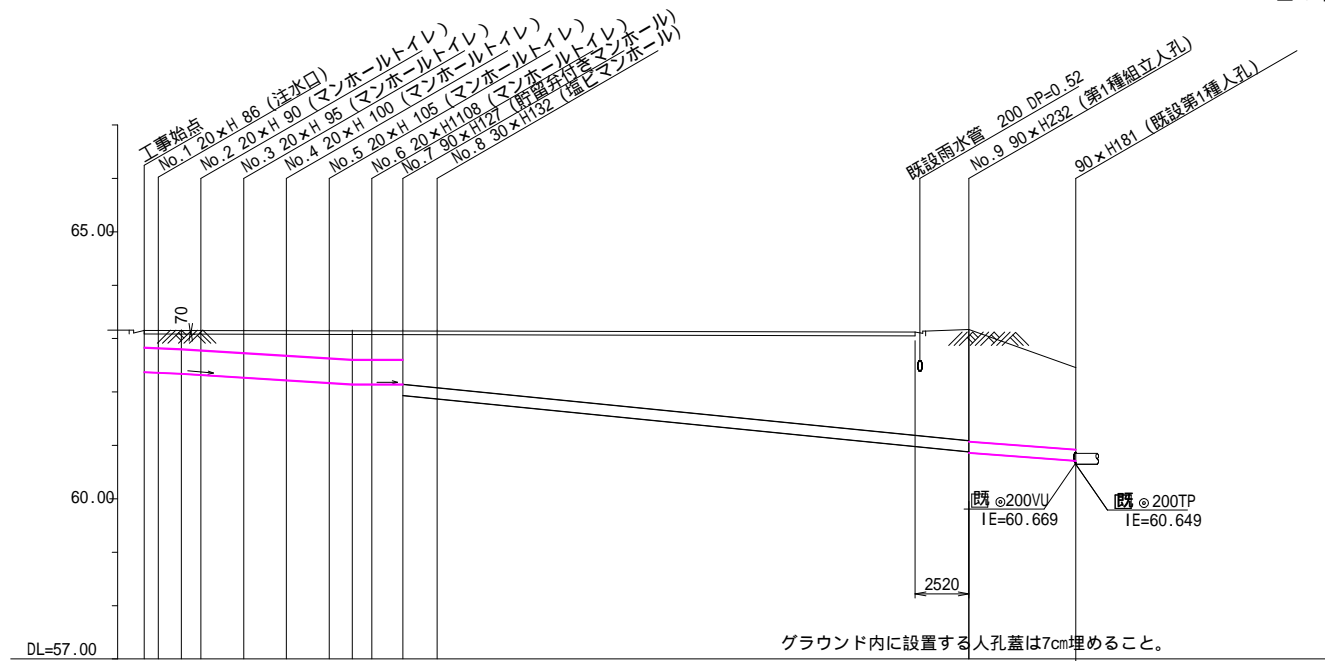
工事始点
No.1 20×H 86（注水口）
No.2 20×H 90（マンホールトイレ）
No.3 20×H 95（マンホールトイレ）
No.4 20×H 100（マンホールトイレ）
No.5 20×H 105（マンホールトイレ）
No.6 20×H108（マンホールトイレ）
No.7 90×H127（貯留弁付きマンホール）
No.8 30×H132（塩ビマンホール）
既設雨水管 200 DP=0.52
No.9 90×H232（第1種組立人孔）
90×H181（既設第1種人孔）

65.00
70
60.00
既 ⊚200VU
IE=60.669
既 ⊚200TP
IE=60.649
2520
DL=57.00
グラウンド内に設置する人孔蓋は7cm埋めること。